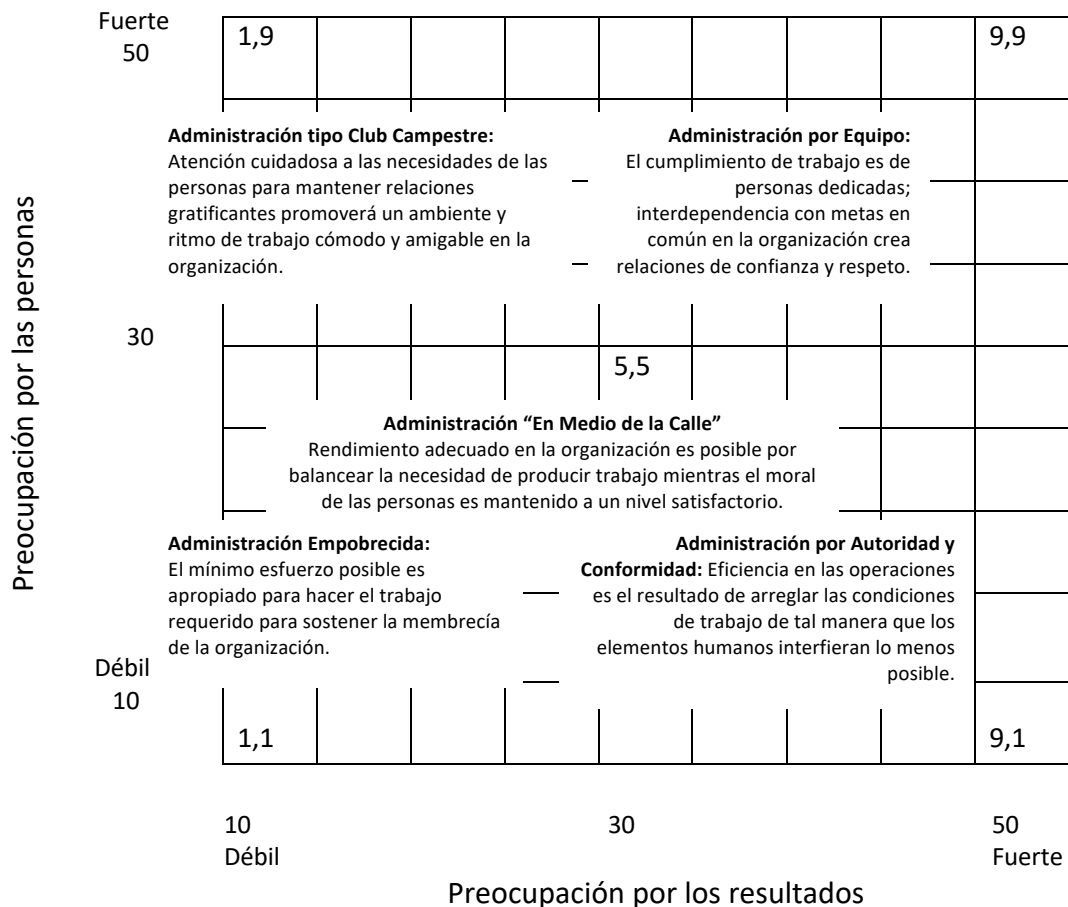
Fuerte
50

1,9

9,9

**Administración tipo Club Campestre:** Atención cuidadosa a las necesidades de las personas para mantener relaciones gratificantes promoverá un ambiente y ritmo de trabajo cómodo y amigable en la organización.

**Administración por Equipo:** El cumplimiento de trabajo es de personas dedicadas; interdependencia con metas en común en la organización crea relaciones de confianza y respeto.

30

5,5

**Administración "En Medio de la Calle"** Rendimiento adecuado en la organización es posible por balancear la necesidad de producir trabajo mientras el moral de las personas es mantenido a un nivel satisfactorio.

**Administración Empobrecida:** El mínimo esfuerzo posible es apropiado para hacer el trabajo requerido para sostener la membrecía de la organización.

**Administración por Autoridad y Conformidad:** Eficiencia en las operaciones es el resultado de arreglar las condiciones de trabajo de tal manera que los elementos humanos interfieran lo menos posible.

Débil
10

1,1

9,1

Preocupación por las personas

10
Débil

30

50
Fuerte

Preocupación por los resultados